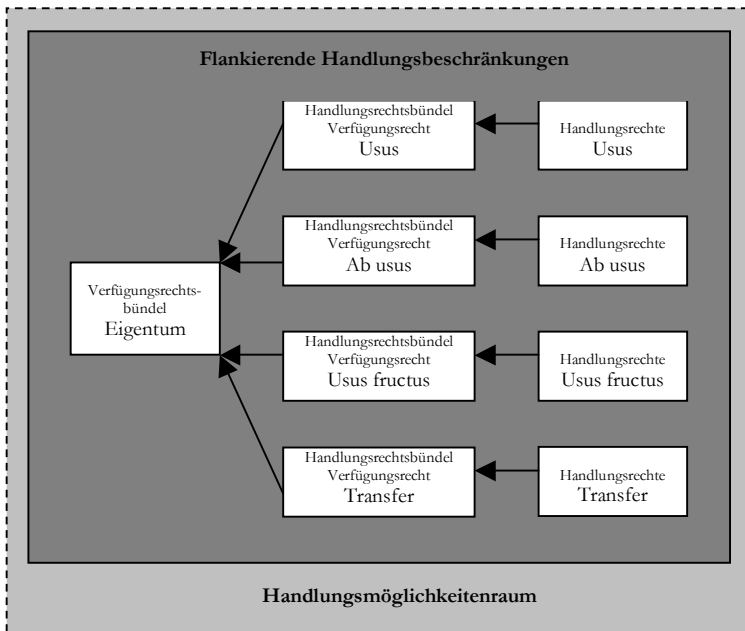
Flankierende Handlungsbeschränkungen

Handlungsrechtsbündel Verfügungsrecht Usus

Handlungsrechte Usus

Handlungsrechtsbündel Verfügungsrecht Ab usus

Handlungsrechte Ab usus

Verfügungsrechtsbündel Eigentum

Handlungsrechtsbündel Verfügungsrecht Usus fructus

Handlungsrechte Usus fructus

Handlungsrechtsbündel Verfügungsrecht Transfer

Handlungsrechte Transfer

Handlungsmöglichkeitenraum